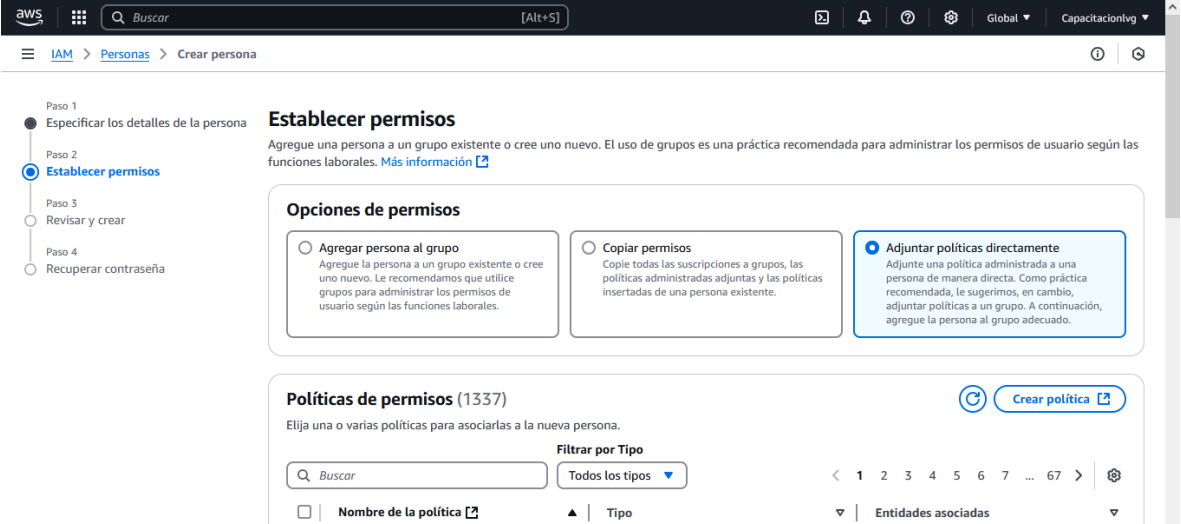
aws

Buscar [Alt+S]

Global ▼ Capacitacionlvg ▼

IAM > Personas > Crear persona

Paso 1
Especificar los detalles de la persona

Paso 2
Establecer permisos

Paso 3
Revisar y crear

Paso 4
Recuperar contraseña

Establecer permisos

Agregue una persona a un grupo existente o cree uno nuevo. El uso de grupos es una práctica recomendada para administrar los permisos de usuario según las funciones laborales. Más información

Opciones de permisos

Agregar persona al grupo
Agregue la persona a un grupo existente o cree uno nuevo. Le recomendamos que utilice grupos para administrar los permisos de usuario según las funciones laborales.

Copiar permisos
Copie todas las suscripciones a grupos, las políticas administradas adjuntas y las políticas insertadas de una persona existente.

Adjuntar políticas directamente
Adjunte una política administrada a una persona de manera directa. Como práctica recomendada, le sugerimos, en cambio, adjuntar políticas a un grupo. A continuación, agregue la persona al grupo adecuado.

Políticas de permisos (1337)

Crear política

Elija una o varias políticas para asociarlas a la nueva persona.

Filtrar por Tipo

Buscar

Todos los tipos ▼

< 1 2 3 4 5 6 7 ... 67 >

| Nombre de la política | ▲ | Tipo | ▽ | Entidades asociadas | ▽ |